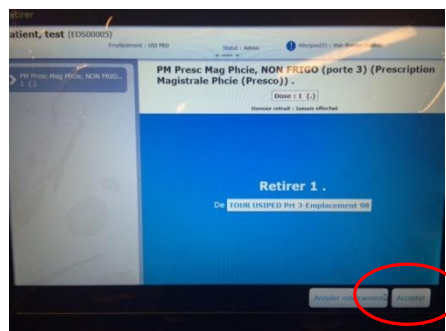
etirer

atient, test (EDS00005)

Emplacement : USI PED

Statut : Admis

Allergie(s) : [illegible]

PM Presc Mag Phcie, NON FRIGO... 1 (...)

PM Presc Mag Phcie, NON FRIGO (porte 3) (Prescription Magistrale Phcie (Presco)) .

Dose : 1 (...)

Dernier retrait : Jamais effectué

Retirer 1 .

De TOUR USIPED Prt 3-Emplacement 98

Annuler médicament

Accepter